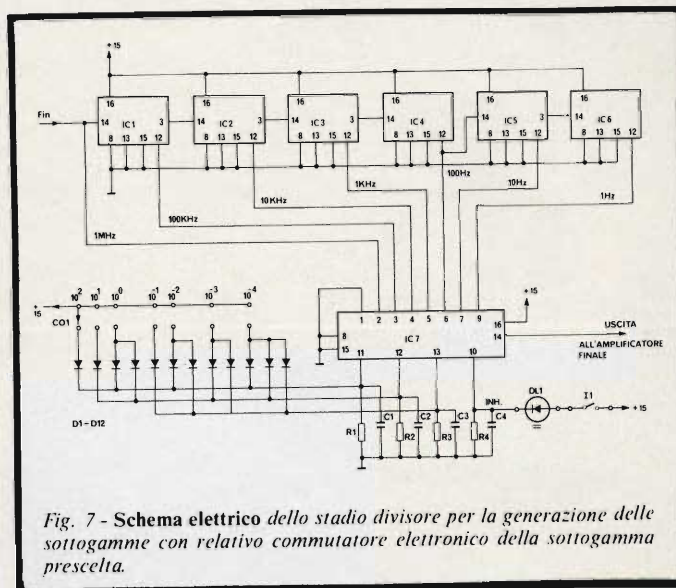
+15

Fin

16
14 IC1 3
8 13 15 12

16
14 IC2 3
8 13 15 12

16
14 IC3 3
8 13 15 12

16
14 IC4 3
8 13 15 12

16
14 IC5 3
8 13 15 12

16
14 IC6 3
8 13 15 12

1MHz
100KHz
10KHz
1KHz
100Hz
10Hz
1Hz

+15
$10^2$ $10^1$ $10^0$ $10^{-1}$ $10^{-2}$ $10^{-3}$ $10^{-4}$
CO1

1 2 3 4 5 6 7 9
8
15
IC7
16
14
11 12 13 10
+15
USCITA
ALL'AMPLIFICATORE FINALE

D1 - D12

R1 C1 R2 C2 R3 C3 R4 C4
INH.
DL1
I1
+15

Fig. 7 - Schema elettrico dello stadio divisore per la generazione delle sottogamme con relativo commutatore elettronico della sottogamma prescelta.